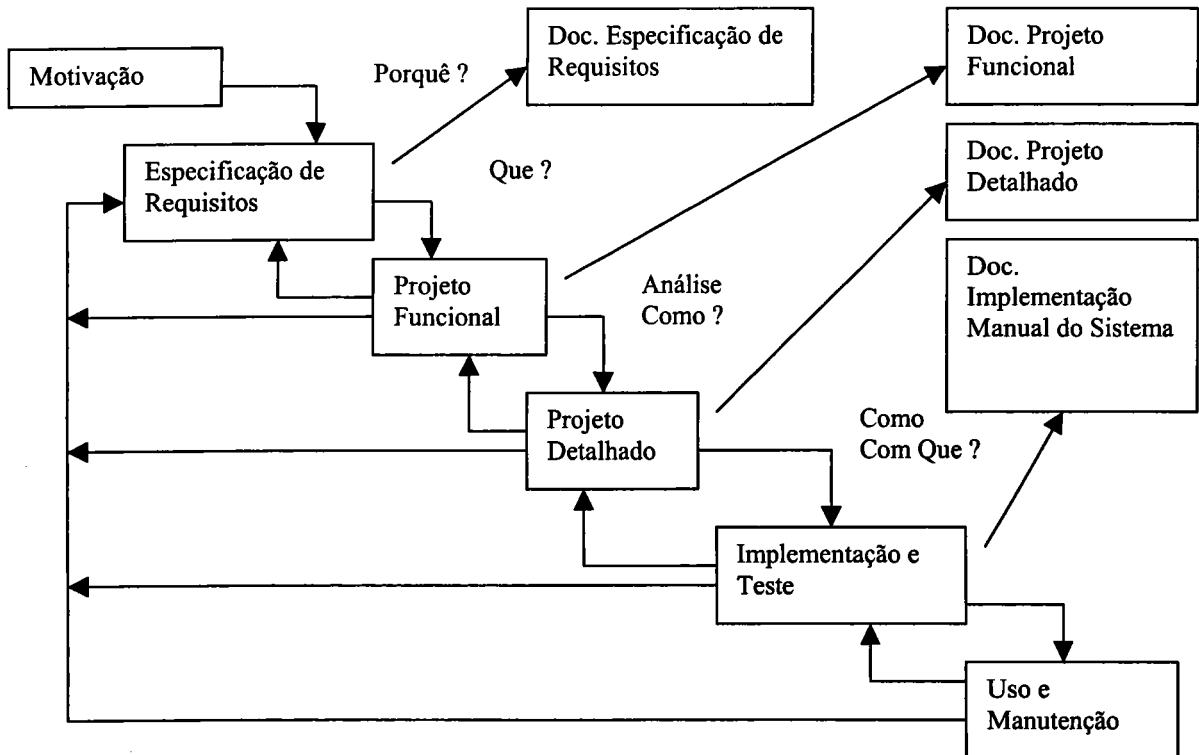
Motivação

Porquê ?

Doc. Especificação de Requisitos

Doc. Projeto Funcional

Especificação de Requisitos

Que ?

Doc. Projeto Detalhado

Projeto Funcional

Análise Como ?

Doc. Implementação Manual do Sistema

Projeto Detalhado

Como Com Que ?

Implementação e Teste

Uso e Manutenção